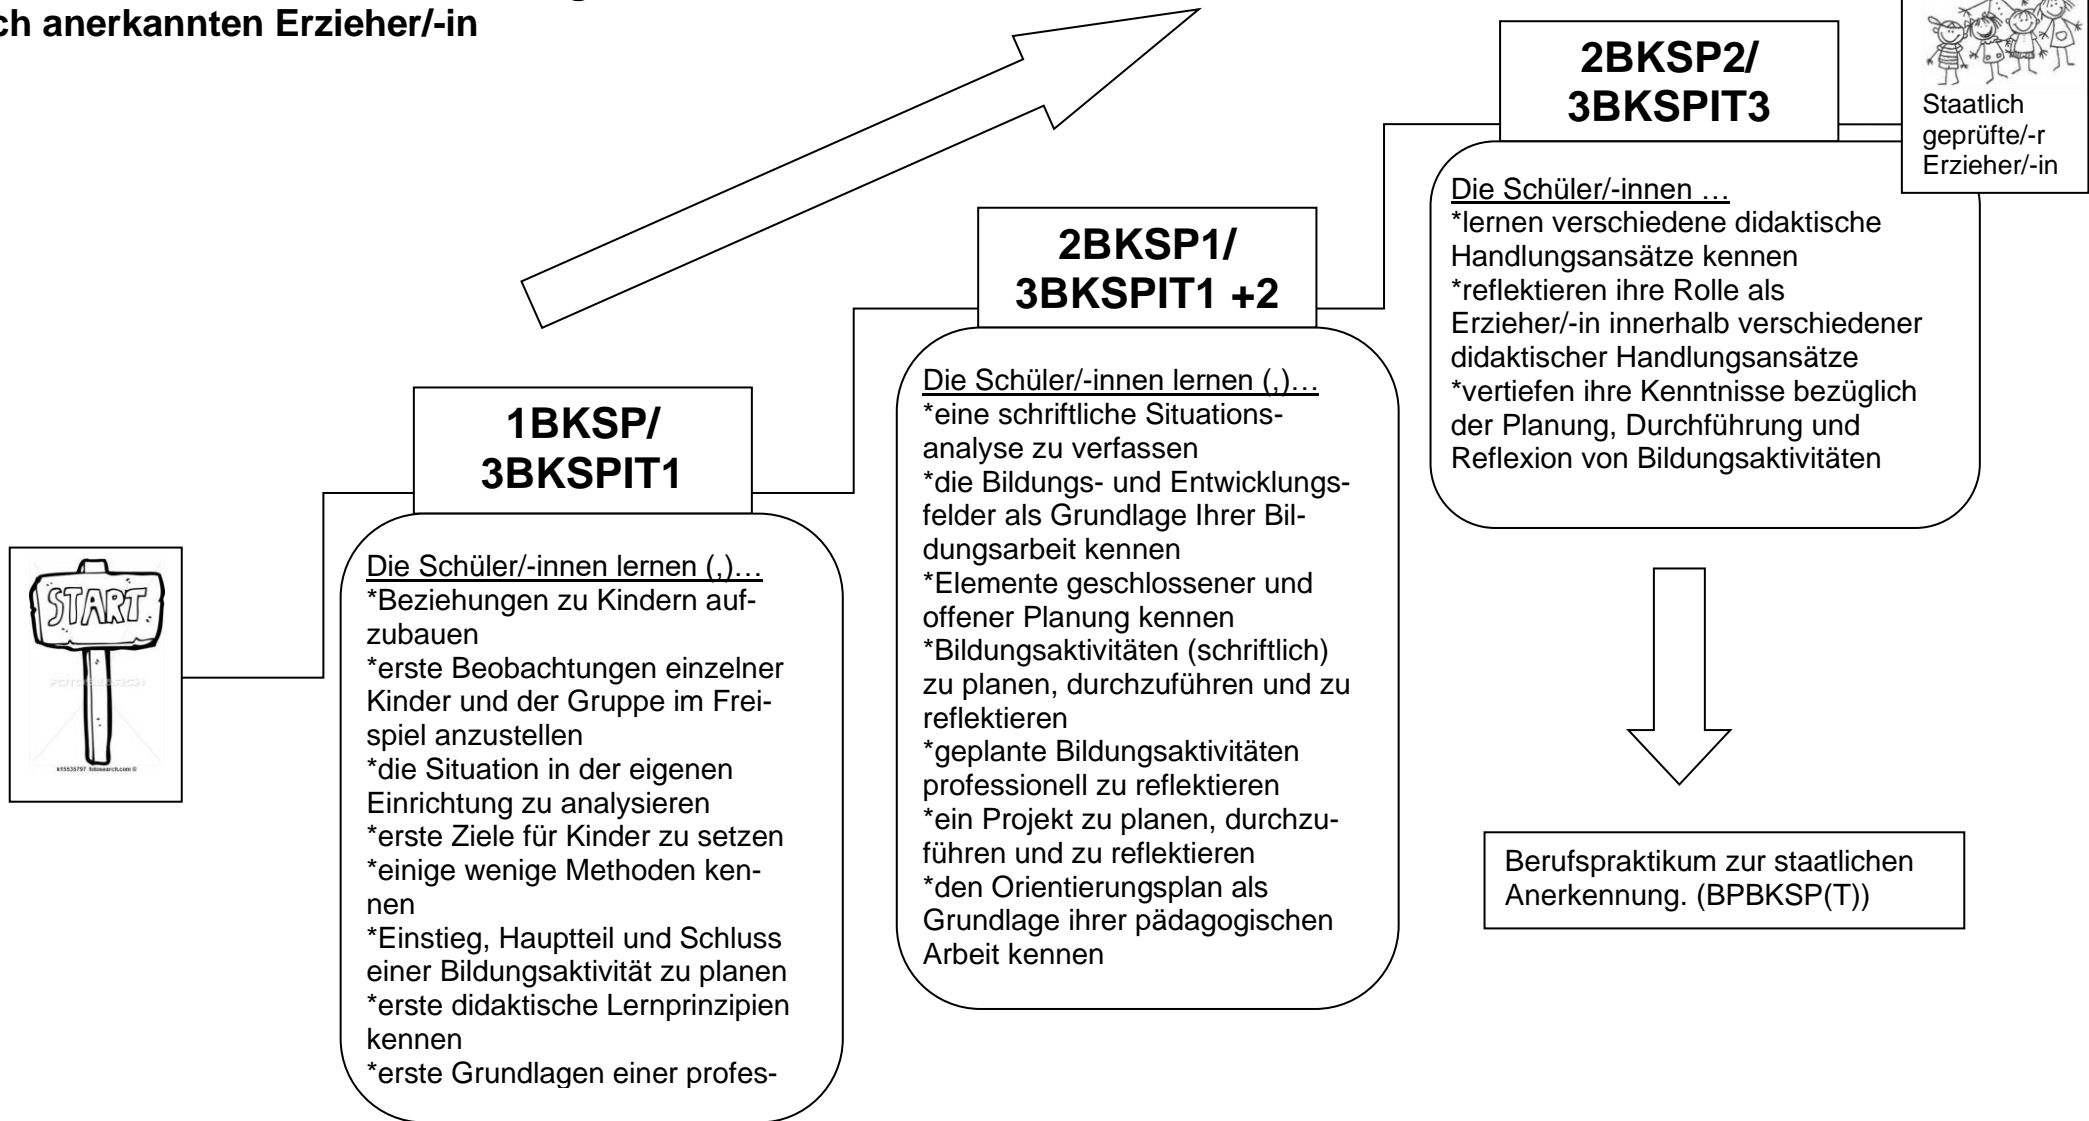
ch anerkannten Erzieher/-in

START

1BKSP/
3BKSPIT1

Die Schüler/-innen lernen (,)…
*Beziehungen zu Kindern aufzubauen
*erste Beobachtungen einzelner Kinder und der Gruppe im Freispiel anzustellen
*die Situation in der eigenen Einrichtung zu analysieren
*erste Ziele für Kinder zu setzen
*einige wenige Methoden kennen
*Einstieg, Hauptteil und Schluss einer Bildungsaktivität zu planen
*erste didaktische Lernprinzipien kennen
*erste Grundlagen einer profes-

2BKSP1/
3BKSPIT1 +2

Die Schüler/-innen lernen (,)…
*eine schriftliche Situationsanalyse zu verfassen
*die Bildungs- und Entwicklungsfelder als Grundlage Ihrer Bildungsarbeit kennen
*Elemente geschlossener und offener Planung kennen
*Bildungsaktivitäten (schriftlich) zu planen, durchzuführen und zu reflektieren
*geplante Bildungsaktivitäten professionell zu reflektieren
*ein Projekt zu planen, durchzuführen und zu reflektieren
*den Orientierungsplan als Grundlage ihrer pädagogischen Arbeit kennen

2BKSP2/
3BKSPIT3

Staatlich geprüfte/-r Erzieher/-in

Die Schüler/-innen …
*lernen verschiedene didaktische Handlungsansätze kennen
*reflektieren ihre Rolle als Erzieher/-in innerhalb verschiedener didaktischer Handlungsansätze
*vertiefen ihre Kenntnisse bezüglich der Planung, Durchführung und Reflexion von Bildungsaktivitäten

Berufspraktikum zur staatlichen Anerkennung. (BPBKSP(T))